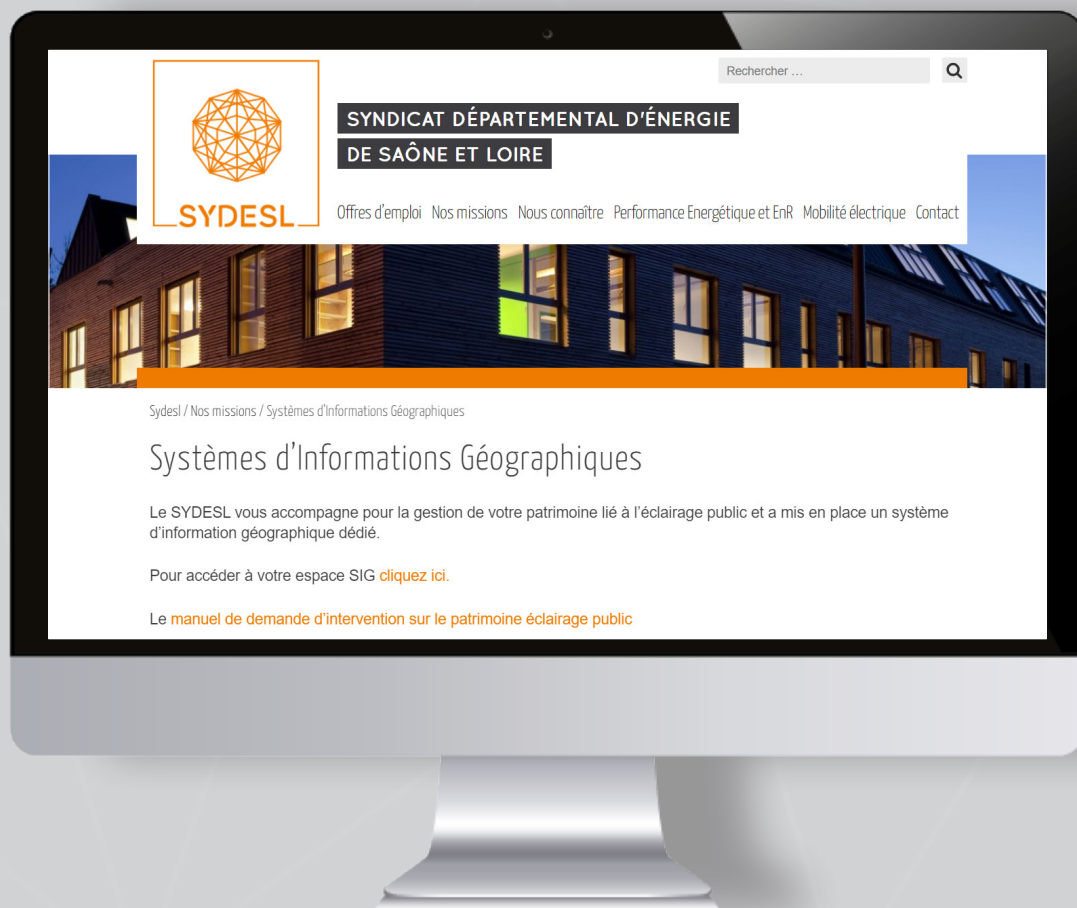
Rechercher ...

SYDESL

SYNDICAT DÉPARTEMENTAL D'ÉNERGIE
DE SAÔNE ET LOIRE

Offres d'emploi Nos missions Nous connaître Performance Energétique et EnR Mobilité électrique Contact

Sydesl / Nos missions / Systèmes d'Informations Géographiques

Systèmes d'Informations Géographiques

Le SYDESL vous accompagne pour la gestion de votre patrimoine lié à l'éclairage public et a mis en place un système d'information géographique dédié.

Pour accéder à votre espace SIG cliquez ici.

Le manuel de demande d'intervention sur le patrimoine éclairage public